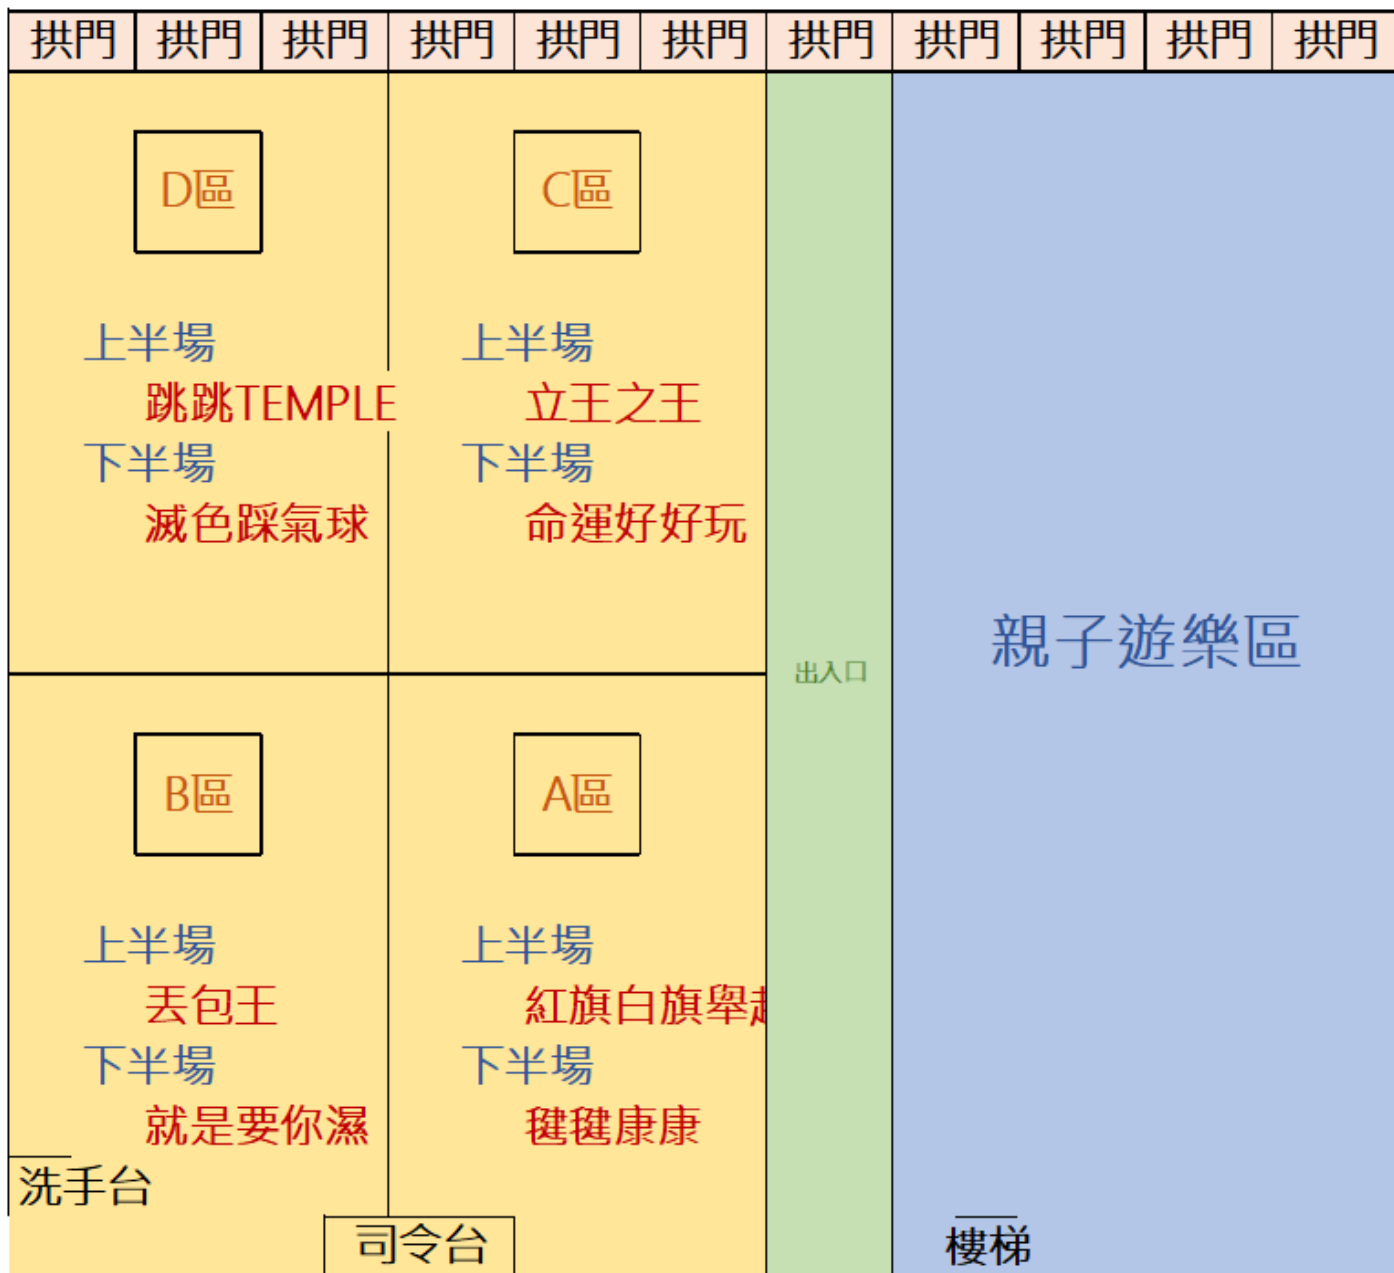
| 拱門 | 拱門 | 拱門 | 拱門 | 拱門 | 拱門 | 拱門 | 拱門 | 拱門 | 拱門 | 拱門 |
|---|---|---|---|---|---|---|---|---|---|---|

D區

上半場
跳跳TEMPLE
下半場
滅色踩氣球

C區

上半場
立王之王
下半場
命運好好玩

出入口

親子遊樂區

B區

上半場
丟包王
下半場
就是要你濕

A區

上半場
紅旗白旗舉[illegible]
下半場
毽毽康康

洗手台

司令台

樓梯